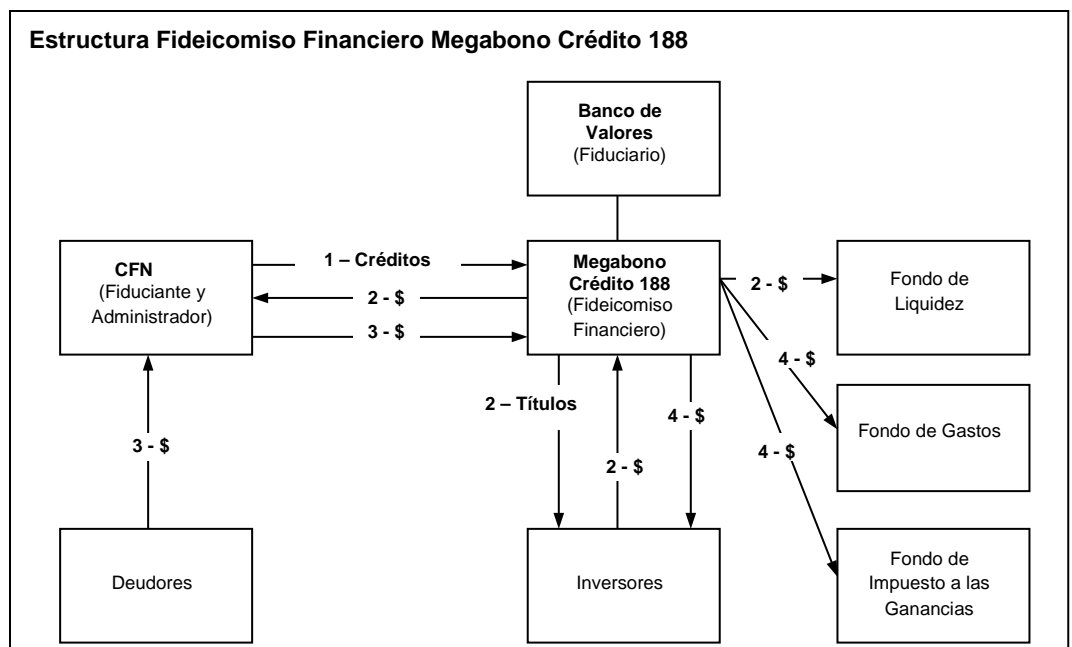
Estructura Fideicomiso Financiero Megabono Crédito 188

Banco de Valores
(Fiduciario)

CFN
(Fiduciante y Administrador)

1 – Créditos

2 - $

3 - $

Megabono Crédito 188
(Fideicomiso Financiero)

2 - $

Fondo de Liquidez

4 - $

Fondo de Gastos

4 - $

Fondo de Impuesto a las Ganancias

2 – Títulos

4 - $

2 - $

3 - $

Deudores

Inversores